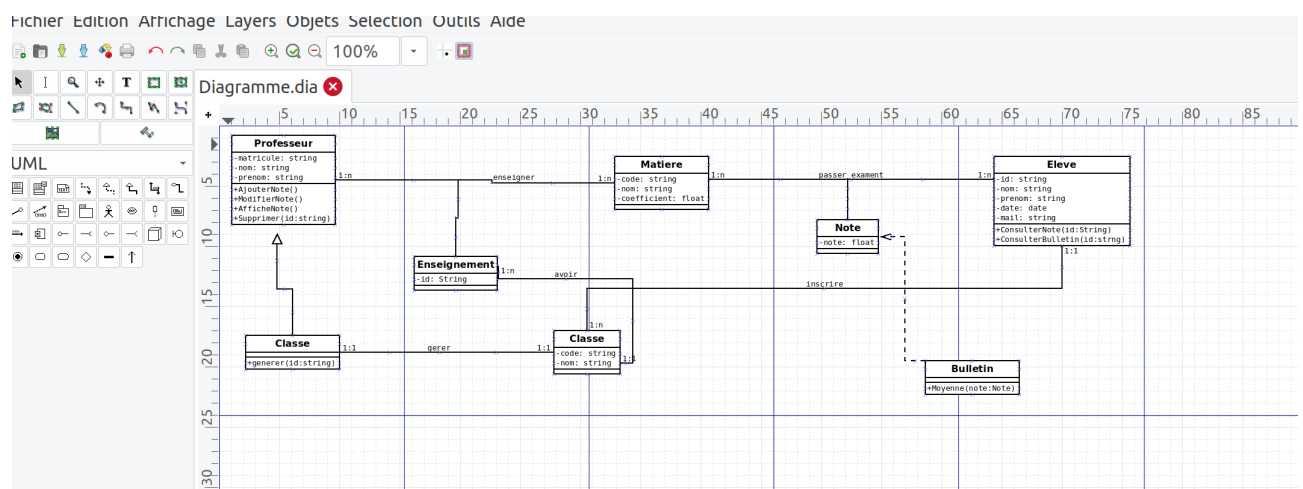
Fichier Edition Affichage Layers Objets Selection Outils Aide

100%

UML

Diagramme.dia

5 10 15 20 25 30 35 40 45 50 55 60 65 70 75 80 85

5 10 15 20 25 30

Professeur
-matricule: string
-nom: string
-prenom: string
+AjouterNote()
+ModifierNote()
+AfficheNote()
+Supprimer(id:string)

1:n
enseigner
1:n

Matiere
-code: string
-nom: string
-coefficient: float

1:n
passer exament
1:n

Eleve
-id: string
-nom: string
-prenom: string
-date: date
-mail: string
+ConsulterNote(id:String)
+ConsulterBulletin(id:strng)

Note
-note: float

1:1

Enseignement
-id: String

1:n
avoir

inscrire

1:n

Classe
+generer(id:string)

1:1
gerer
1:1

Classe
-code: string
-nom: string

1:1

Bulletin
+Moyenne(note:Note)